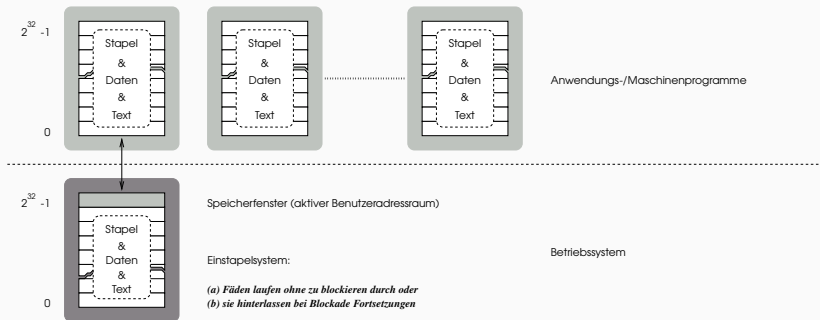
$2^{32}$ -1

Stapel & Daten & Text

Stapel & Daten & Text

Stapel & Daten & Text

Anwendungs-/Maschinenprogramme

0

$2^{32}$ -1

Stapel & Daten & Text

Speicherfenster (aktiver Benutzeradressraum)

Einstapelsystem:

(a) Fäden laufen ohne zu blockieren durch oder
(b) sie hinterlassen bei Blockade Fortsetzungen

Betriebssystem

0